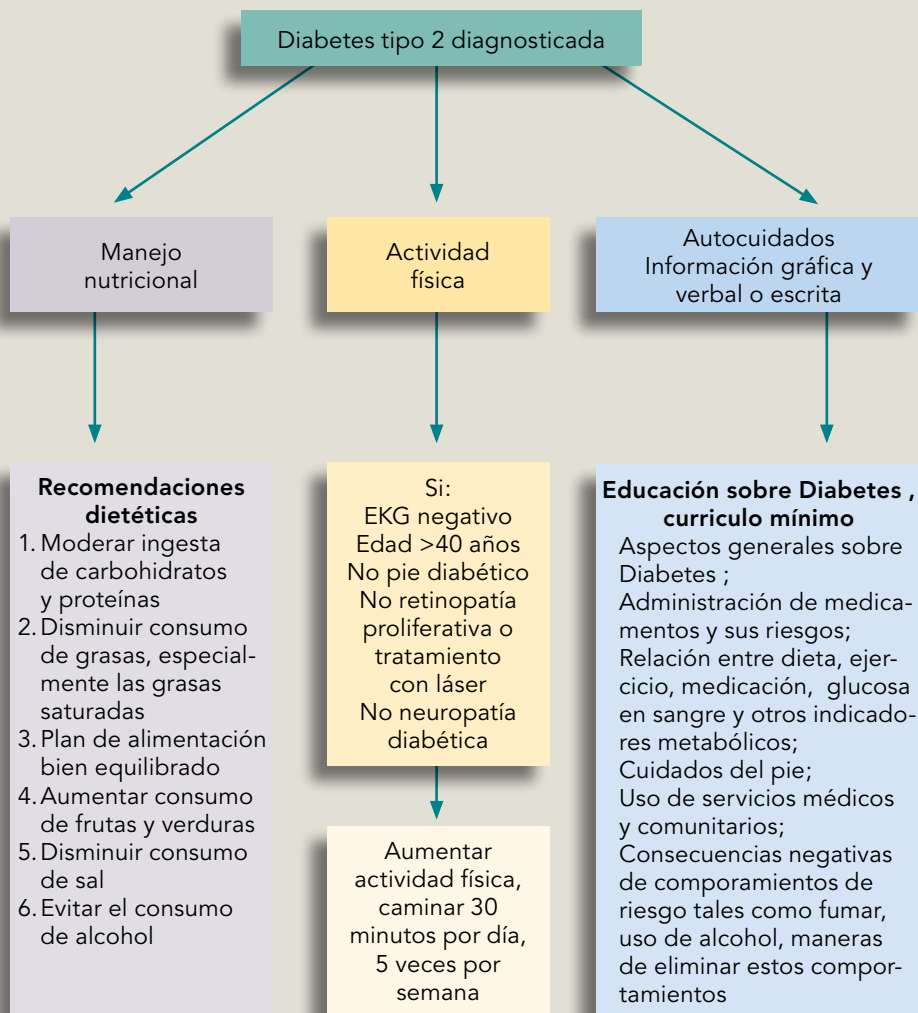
Diabetes tipo 2 diagnosticada

Manejo nutricional

Actividad física

Autocuidados
Información gráfica y verbal o escrita

**Recomendaciones dietéticas**
1. Moderar ingesta de carbohidratos y proteínas
2. Disminuir consumo de grasas, especialmente las grasas saturadas
3. Plan de alimentación bien equilibrado
4. Aumentar consumo de frutas y verduras
5. Disminuir consumo de sal
6. Evitar el consumo de alcohol

Si:
EKG negativo
Edad >40 años
No pie diabético
No retinopatía proliferativa o tratamiento con láser
No neuropatía diabética

Aumentar actividad física, caminar 30 minutos por día, 5 veces por semana

**Educación sobre Diabetes , curriculo mínimo**
Aspectos generales sobre Diabetes ;
Administración de medicamentos y sus riesgos;
Relación entre dieta, ejercicio, medicación, glucosa en sangre y otros indicadores metabólicos;
Cuidados del pie;
Uso de servicios médicos y comunitarios;
Consecuencias negativas de comporamientos de riesgo tales como fumar, uso de alcohol, maneras de eliminar estos comportamientos